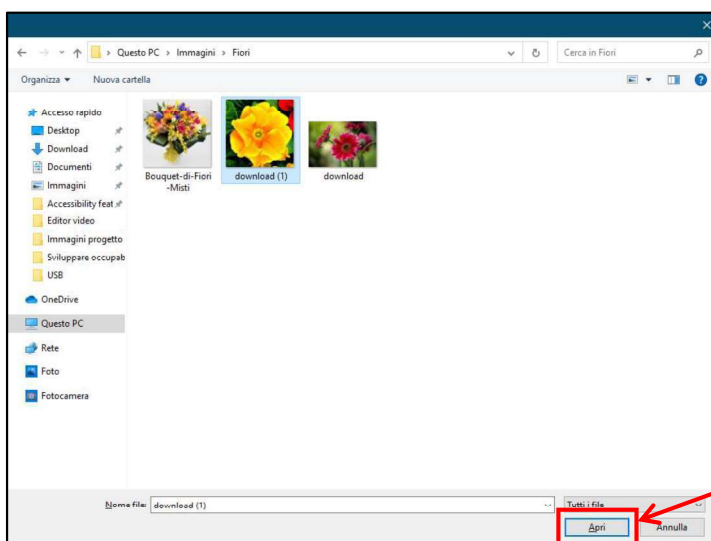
Questo PC > Immagini > Fiori

Cerca in Fiori

Organizza ▾ Nuova cartella

Accesso rapido
Desktop
Download
Documenti
Immagini
Accessibility feat
Editor video
Immagini progetto
Sviluppare occupab
USB
OneDrive
Questo PC
Rete
Foto
Fotocamera

Bouquet-di-Fiori-Misti
download (1)
download

Nome file: download (1)

Tutti i file

Apri
Annulla